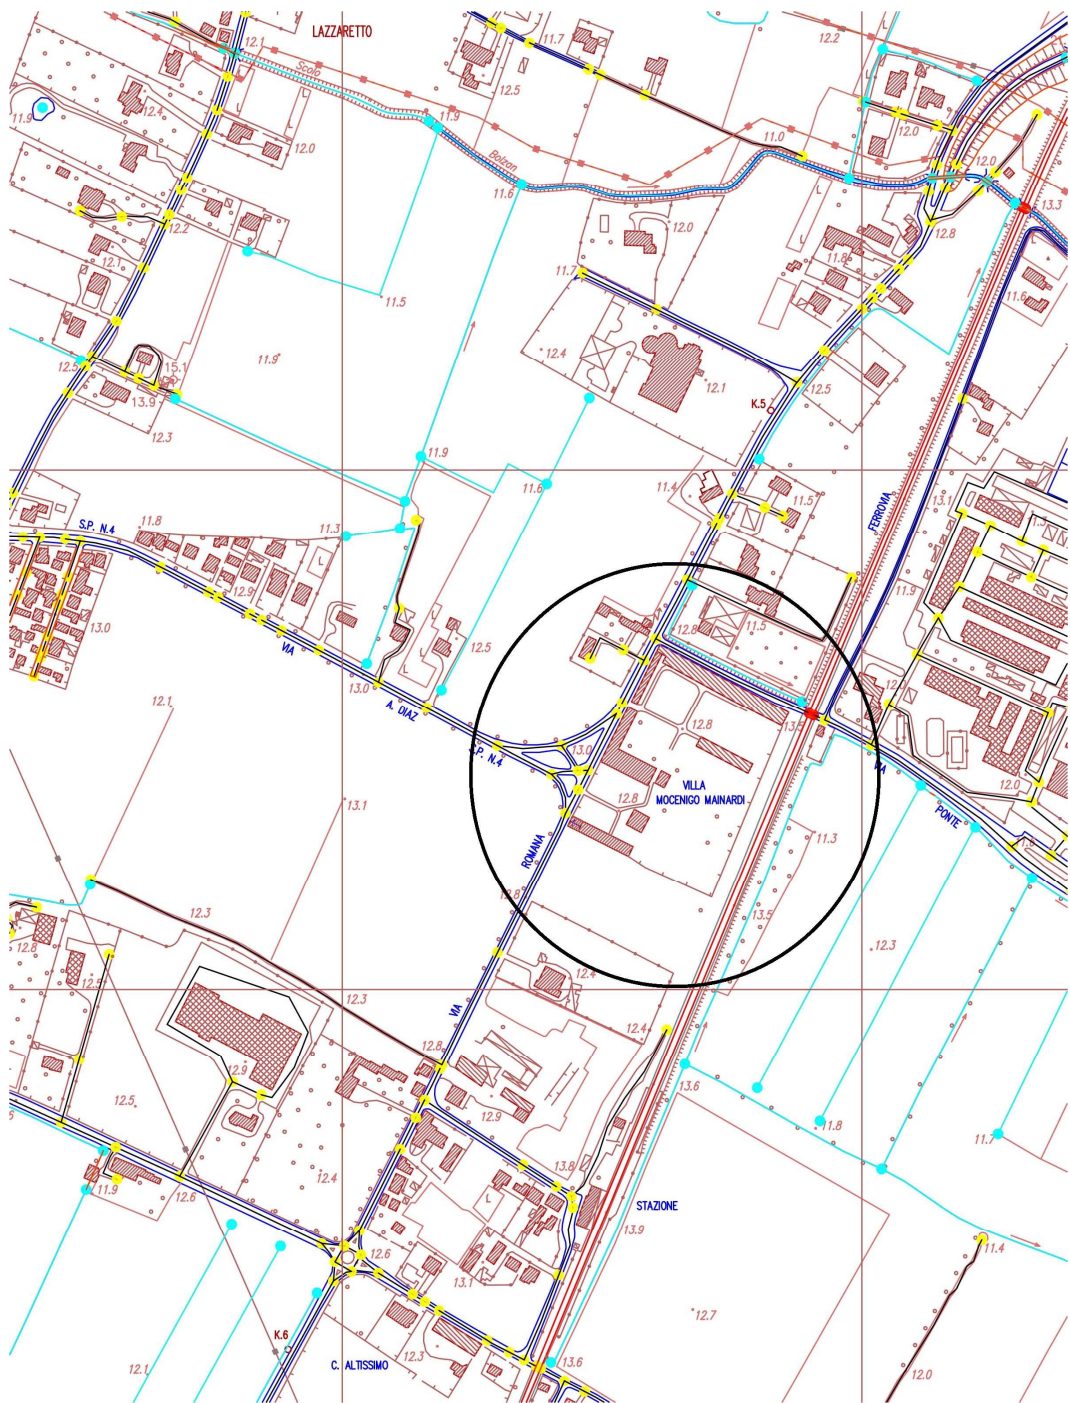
LAZZARETTO
12.1
Scolo
11.7
12.2
11.9
12.4
11.9
12.5
12.0
Bolzan
11.0
12.0
12.0
11.6
13.3
12.2
12.0
12.8
12.1
11.8
11.6
11.5
11.7
12.5
15.1
11.9
12.4
12.1
13.9
12.5
12.3
K.5
11.9
11.6
11.4
11.5
FERROVIA
S.P. N.4
11.8
11.3
13.1
12.9
11.9
13.0
12.8
11.5
VIA
12.5
13.0
A. DIAZ
12.1
12.8
13.5
12.0
S.P. N.4
13.0
VILLA
MOCENIGO MAINARDI
VIA
12.8
13.1
PONTE
ROMANA
11.3
12.8
12.3
13.5
12.8
12.3
12.3
12.4
12.3
VIA
12.4
12.8
12.9
13.6
12.5
12.9
11.8
11.7
13.8
11.9
12.6
12.4
STAZIONE
13.9
11.4
12.6
13.1
12.7
K.6
12.3
12.1
C. ALTISSIMO
13.6
12.0